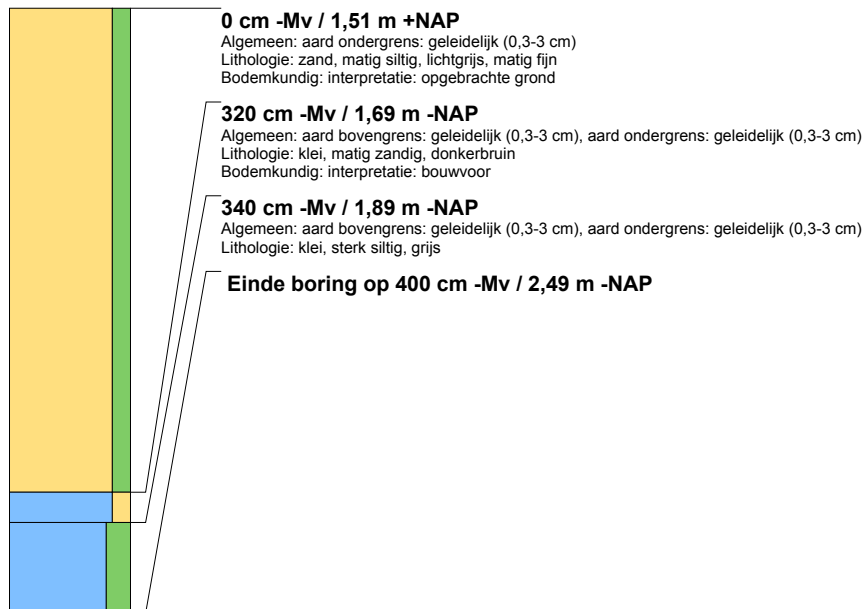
**0 cm -Mv / 1,51 m +NAP**
Algemeen: aard ondergrens: geleidelijk (0,3-3 cm)
Lithologie: zand, matig siltig, lichtgrijs, matig fijn
Bodemkundig: interpretatie: opgebrachte grond

**320 cm -Mv / 1,69 m -NAP**
Algemeen: aard bovengrens: geleidelijk (0,3-3 cm), aard ondergrens: geleidelijk (0,3-3 cm)
Lithologie: klei, matig zandig, donkerbruin
Bodemkundig: interpretatie: bouwvoor

**340 cm -Mv / 1,89 m -NAP**
Algemeen: aard bovengrens: geleidelijk (0,3-3 cm), aard ondergrens: geleidelijk (0,3-3 cm)
Lithologie: klei, sterk siltig, grijs

**Einde boring op 400 cm -Mv / 2,49 m -NAP**